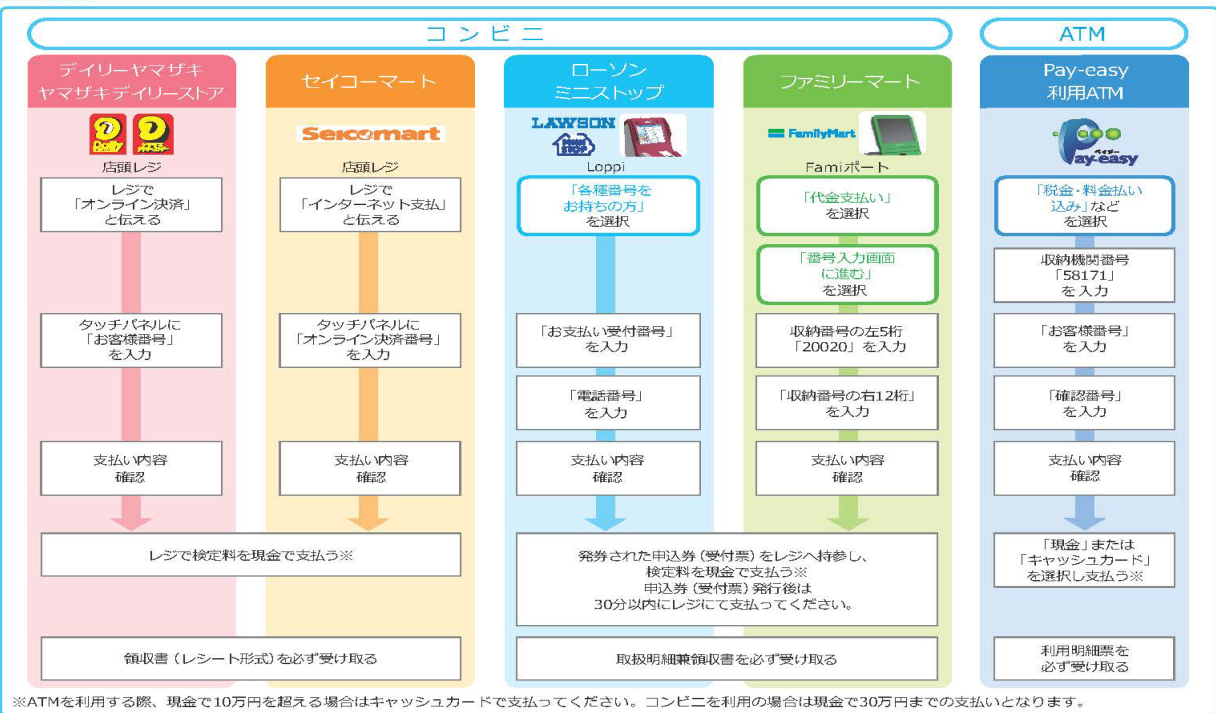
コンビニ

ATM

デイリーヤマザキ
ヤマザキデイリーストア

店頭レジ

レジで
「オンライン決済」
と伝える

タッチパネルに
「お客様番号」
を入力

支払い内容
確認

セイコーマート

Seicomart

店頭レジ

レジで
「インターネット支払」
と伝える

タッチパネルに
「オンライン決済番号」
を入力

支払い内容
確認

レジで検定料を現金で支払う※

領収書（レシート形式）を必ず受け取る

ローソン
ミニストップ

LAWSON

Loppi

「各種番号を
お持ちの方」
を選択

「お支払い受付番号」
を入力

「電話番号」
を入力

支払い内容
確認

ファミリーマート

FamilyMart

Famiポート

「代金支払い」
を選択

「番号入力画面
に進む」
を選択

収納番号の左5桁
「20020」を入力

「収納番号の右12桁」
を入力

支払い内容
確認

発券された申込券（受付票）をレジへ持参し、
検定料を現金で支払う※
申込券（受付票）発行後は
30分以内にレジにて支払ってください。

取扱明細兼領収書を必ず受け取る

Pay-easy
利用ATM

Pay-easy

「税金・料金払い
込み」など
を選択

収納機関番号
「58171」
を入力

「お客様番号」
を入力

「確認番号」
を入力

支払い内容
確認

「現金」または
「キャッシュカード」
を選択し支払う※

利用明細票を
必ず受け取る

※ATMを利用する際、現金で10万円を超える場合はキャッシュカードで支払ってください。コンビニを利用の場合は現金で30万円までの支払いとなります。